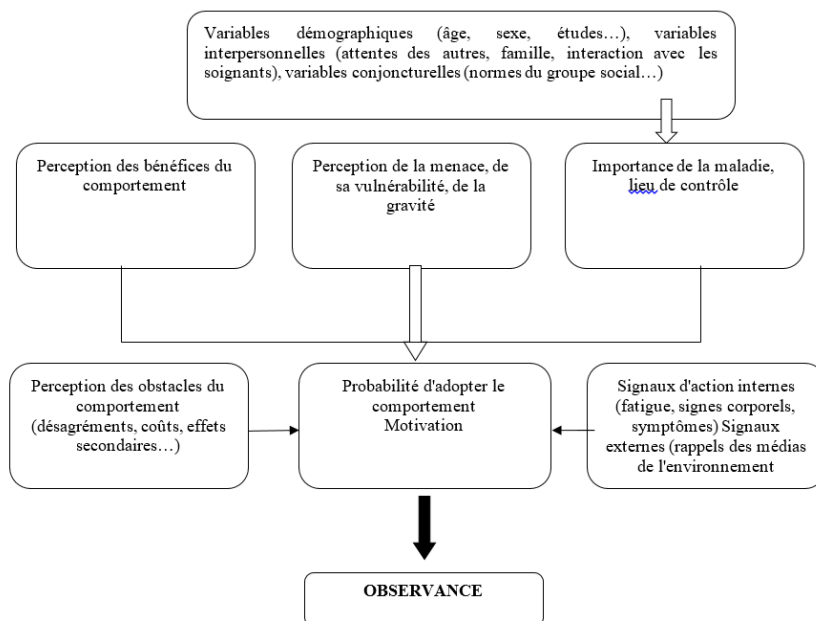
Variables démographiques (âge, sexe, études…), variables interpersonnelles (attentes des autres, famille, interaction avec les soignants), variables conjoncturelles (normes du groupe social…)

Perception des bénéfices du comportement

Perception de la menace, de sa vulnérabilité, de la gravité

Importance de la maladie, lieu de contrôle

Perception des obstacles du comportement (désagréments, coûts, effets secondaires…)

Probabilité d'adopter le comportement Motivation

Signaux d'action internes (fatigue, signes corporels, symptômes) Signaux externes (rappels des médias de l'environnement

OBSERVANCE